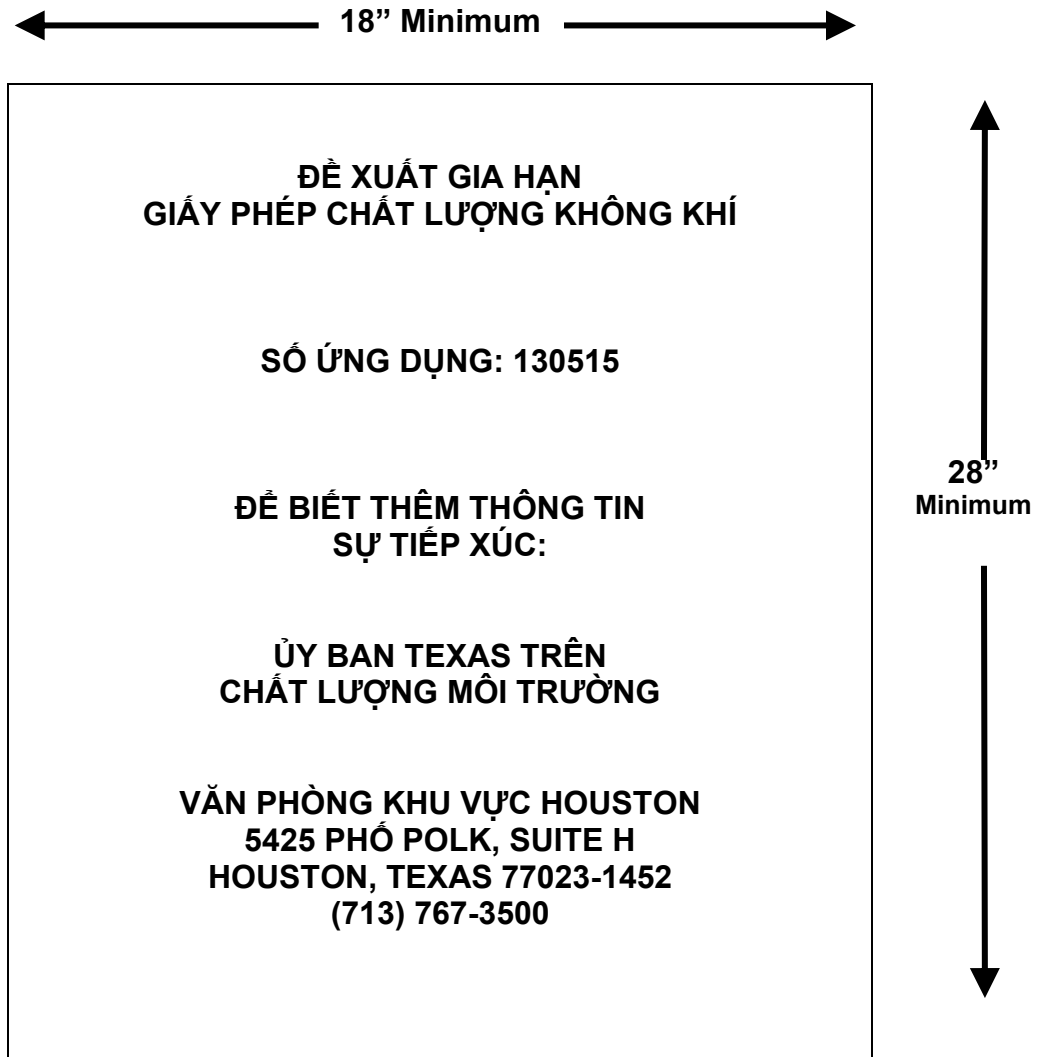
18” Minimum

ĐỀ XUẤT GIA HẠN
GIẤY PHÉP CHẤT LƯỢNG KHÔNG KHÍ

SỐ ỨNG DỤNG: 130515

ĐỂ BIẾT THÊM THÔNG TIN
SỰ TIẾP XÚC:

ỦY BAN TEXAS TRÊN
CHẤT LƯỢNG MÔI TRƯỜNG

VĂN PHÒNG KHU VỰC HOUSTON
5425 PHỐ POLK, SUITE H
HOUSTON, TEXAS 77023-1452
(713) 767-3500

28”
Minimum